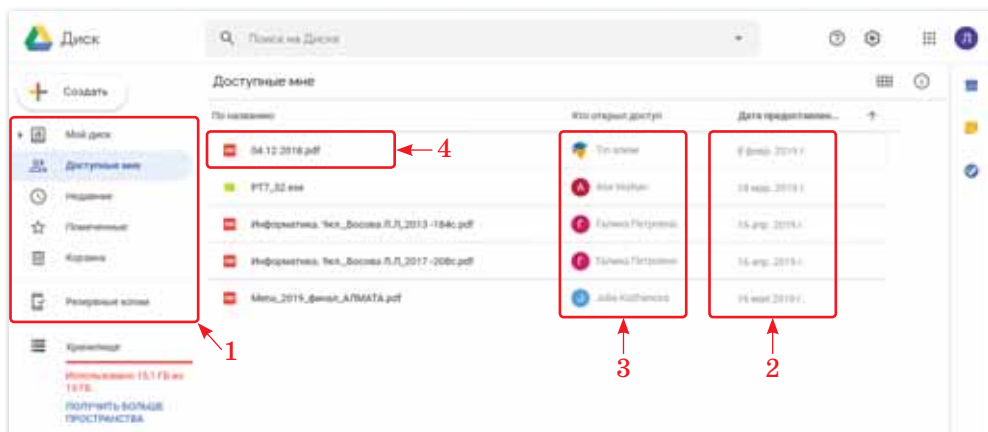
Диск

Поиск на Диске

Л

Создать

Мой диск

Доступные мне

Недавние

Помеченные

Корзина

Резервные копии

Хранилище

Использовано 15,1 ГБ из 15 ГБ

ПОЛУЧИТЬ БОЛЬШЕ ПРОСТРАНСТВА

Доступные мне

По названию

Кто открыл доступ

Дата предоставлен...

04.12.2018.pdf

PT7_32.exe

Информатика. 9кл_Босова Л.Л_2013 -184с.pdf

Информатика. 9кл_Босова Л.Л_2017 -208с.pdf

Menu_2019_финал_АЛМАТА.pdf

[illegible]

Alex Mohun

Галина Петровна

Галина Петровна

Julie Kidhanova

8 февр. 2019 г.

18 мар. 2019 г.

16 апр. 2019 г.

16 апр. 2019 г.

16 мая 2019 г.

4

1

3

2